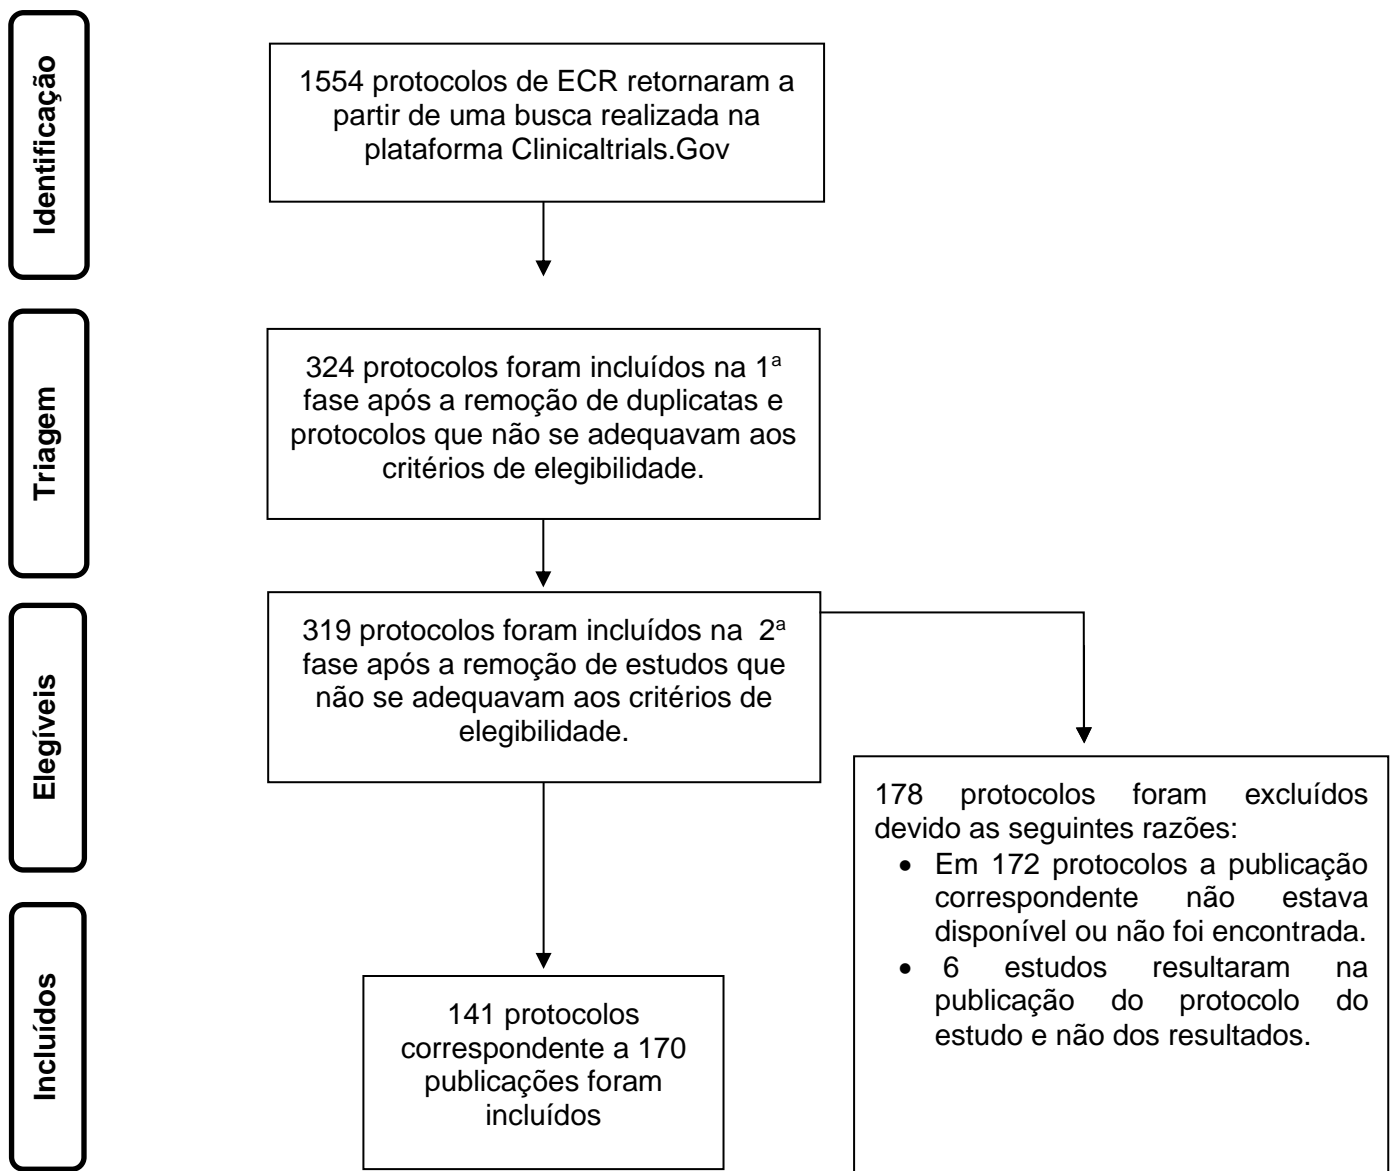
Identificação

1554 protocolos de ECR retornaram a partir de uma busca realizada na plataforma Clinicaltrials.Gov

Triagem

324 protocolos foram incluídos na 1ª fase após a remoção de duplicatas e protocolos que não se adequavam aos critérios de elegibilidade.

Elegíveis

319 protocolos foram incluídos na 2ª fase após a remoção de estudos que não se adequavam aos critérios de elegibilidade.

178 protocolos foram excluídos devido as seguintes razões:
- Em 172 protocolos a publicação correspondente não estava disponível ou não foi encontrada.
- 6 estudos resultaram na publicação do protocolo do estudo e não dos resultados.

Incluídos

141 protocolos correspondente a 170 publicações foram incluídos